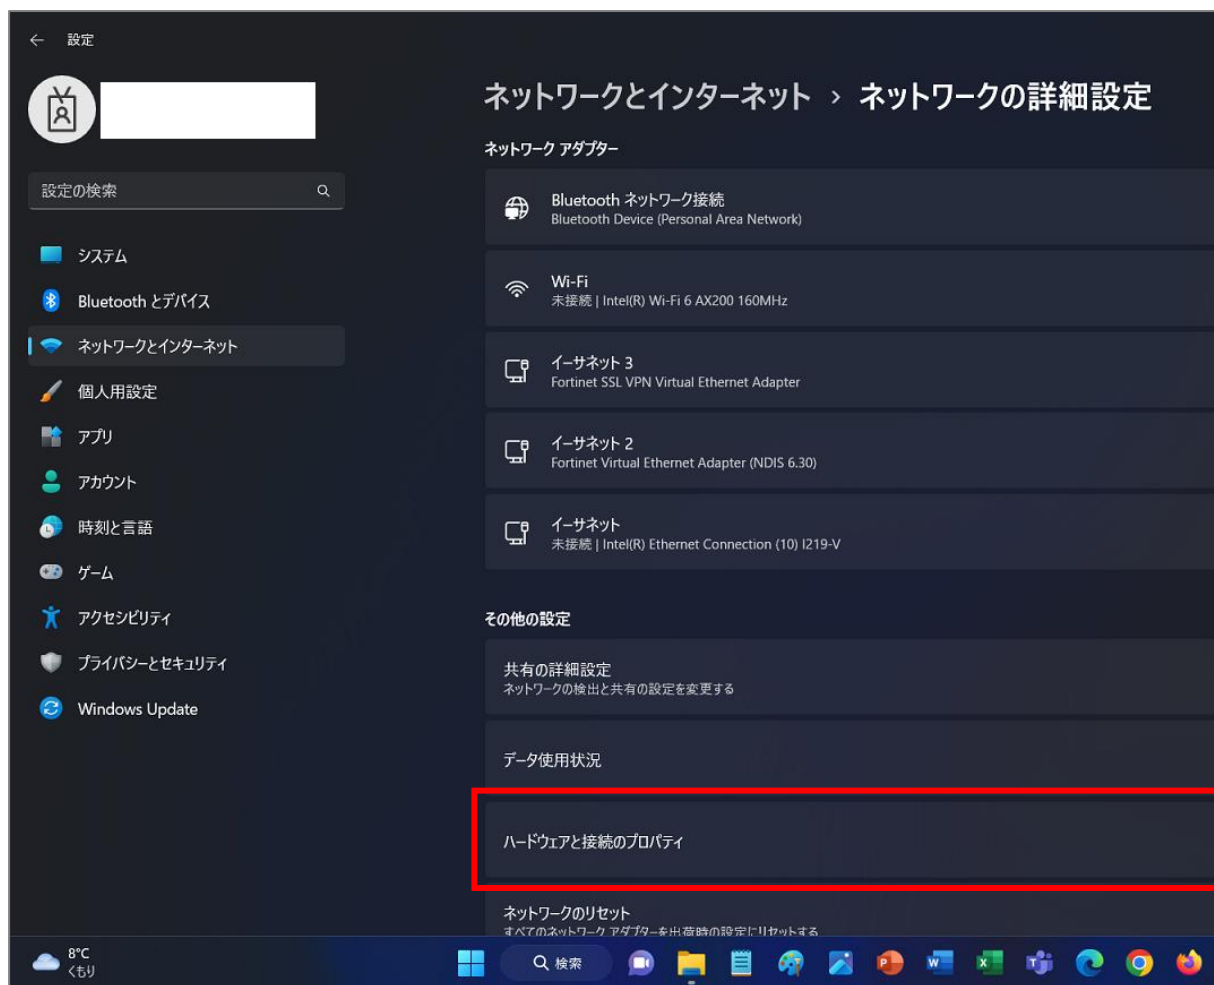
← 設定

設定の検索

システム
Bluetooth とデバイス
ネットワークとインターネット
個人用設定
アプリ
アカウント
時刻と言語
ゲーム
アクセシビリティ
プライバシーとセキュリティ
Windows Update

ネットワークとインターネット › ネットワークの詳細設定

ネットワーク アダプター

Bluetooth ネットワーク接続
Bluetooth Device (Personal Area Network)

Wi-Fi
未接続 | Intel(R) Wi-Fi 6 AX200 160MHz

イーサネット 3
Fortinet SSL VPN Virtual Ethernet Adapter

イーサネット 2
Fortinet Virtual Ethernet Adapter (NDIS 6.30)

イーサネット
未接続 | Intel(R) Ethernet Connection (10) I219-V

その他の設定

共有の詳細設定
ネットワークの検出と共有の設定を変更する

データ使用状況

ハードウェアと接続のプロパティ

ネットワークのリセット
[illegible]

8°C
くもり

検索